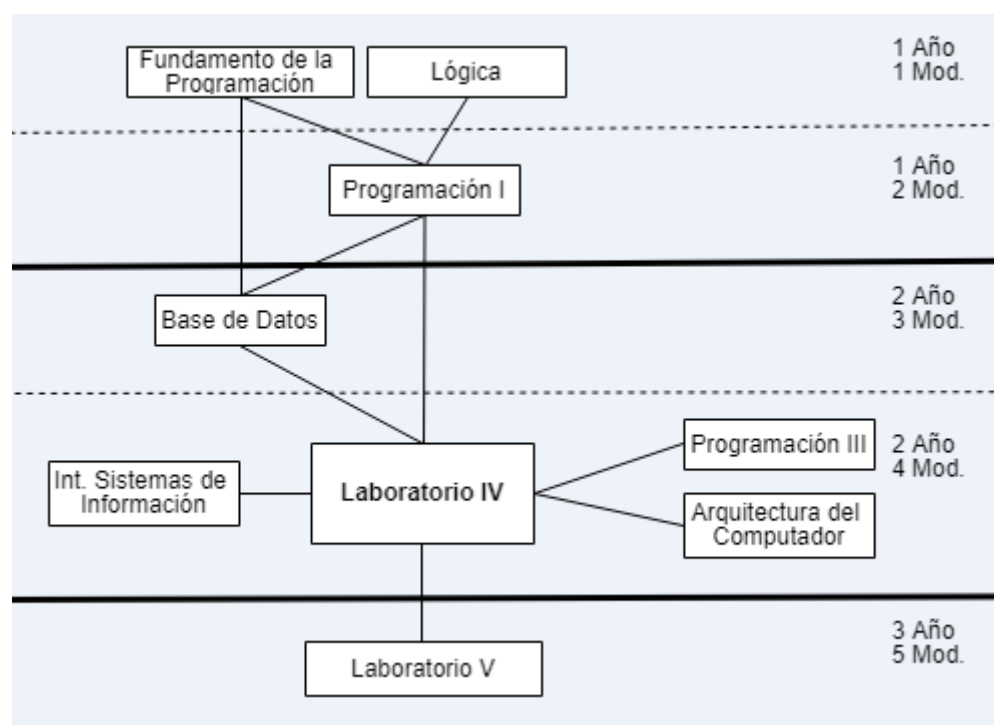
Fundamento de la Programación

Lógica

1 Año
1 Mod.

Programación I

1 Año
2 Mod.

Base de Datos

2 Año
3 Mod.

Programación III

2 Año
4 Mod.

Int. Sistemas de Información

Laboratorio IV

Arquitectura del Computador

3 Año
5 Mod.

Laboratorio V